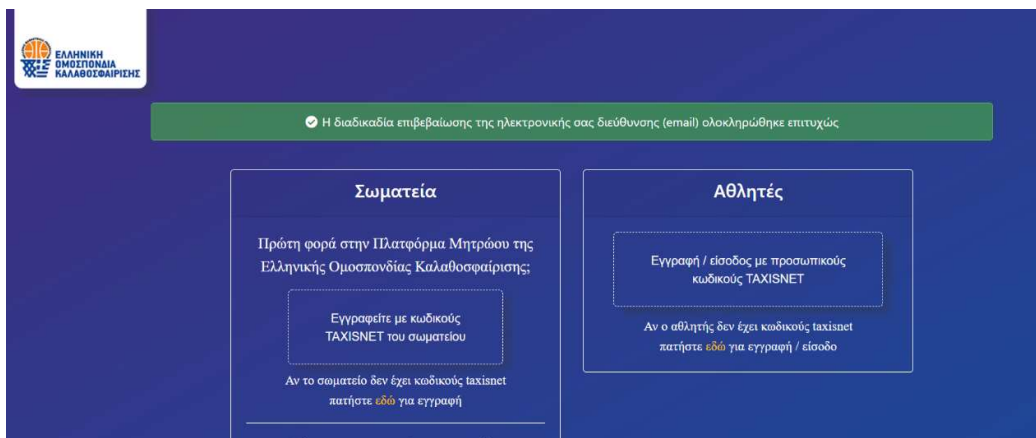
ΕΛΛΗΝΙΚΗ ΟΜΟΣΠΟΝΔΙΑ ΚΑΛΑΘΟΣΦΑΙΡΙΣΗΣ

Η διαδικασία επιβεβαίωσης της ηλεκτρονικής σας διεύθυνσης (email) ολοκληρώθηκε επιτυχώς

Σωματεία

Πρώτη φορά στην Πλατφόρμα Μητρώου της Ελληνικής Ομοσπονδίας Καλαθοσφαίρισης;

Εγγραφείτε με κωδικούς TAXISNET του σωματείου

Αν το σωματείο δεν έχει κωδικούς taxisnet πατήστε εδώ για εγγραφή

Αθλητές

Εγγραφή / είσοδος με προσωπικούς κωδικούς TAXISNET

Αν ο αθλητής δεν έχει κωδικούς taxisnet πατήστε εδώ για εγγραφή / είσοδο